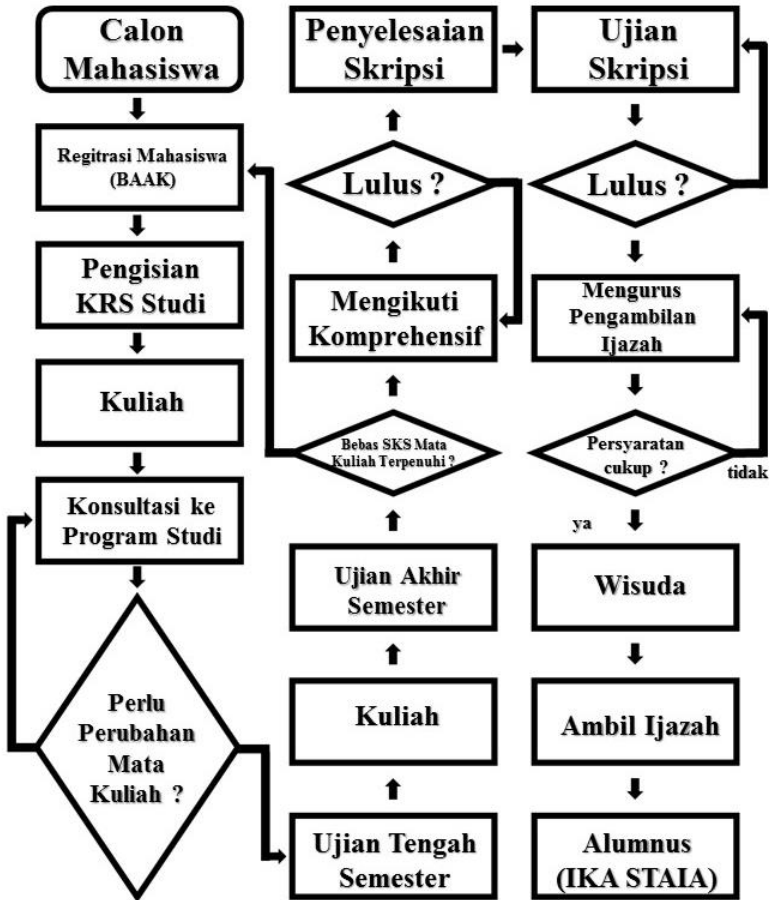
Calon Mahasiswa

Regitrasi Mahasiswa (BAAK)

Pengisian KRS Studi

Kuliah

Konsultasi ke Program Studi

Perlu Perubahan Mata Kuliah ?

Ujian Tengah Semester

Kuliah

Ujian Akhir Semester

Bebas SKS Mata Kuliah Terpenuhi ?

Mengikuti Komprehensif

Lulus ?

Penyelesaian Skripsi

Ujian Skripsi

Lulus ?

Mengurus Pengambilan Ijazah

Persyaratan cukup ?

tidak

ya

Wisuda

Ambil Ijazah

Alumnus (IKA STAIA)